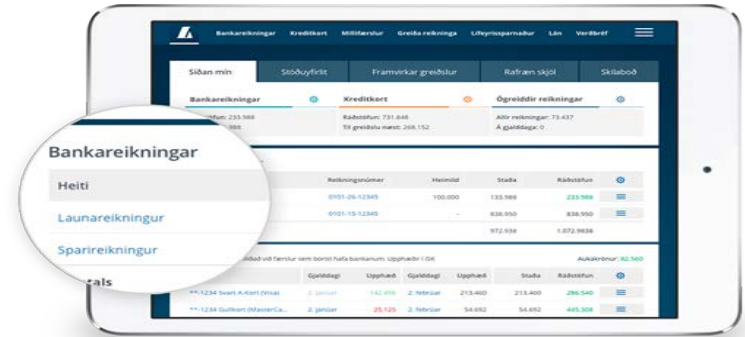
Bankareikningar Kreditkort Millifærslur Greiða reikninga Lífeyrissparnaður Lán Verðbréf

Síðan mín Stöðuyfirlit Framvirkar greiðslur Rafræn skjöl Skilaboð

Bankareikningar

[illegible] 233.988
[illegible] 988

Kreditkort

Ráðstöfun: 731.846
Til greiðslu næst: 268.152

Ógreiddir reikningar

Allir reikningar: 73.437
Á gjalddaga: 0

Bankareikningar

Heiti
Launareikningur
Sparireikningur
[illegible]tals

| Reikningsnúmer | Heimild | Staða | Ráðstöfun |
|---|---|---|---|
| 0101-26-12345 | 100.000 | 133.988 | 233.988 |
| 0101-15-12345 | - | 838.950 | 838.950 |
| | | 972.938 | 1.072.9838 |

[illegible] miðað við færslur sem borist hafa bankanum. Upphæðir í ISK Aukakrónur: 82.560

| | Gjalddagi | Upphæð | Gjalddagi | Upphæð | Staða | Ráðstöfun |
|---|---|---|---|---|---|---|
| **-1234 Svart A-kort (Visa) | 2. janúar | 142.456 | 2. febrúar | 213.460 | 213.460 | 286.540 |
| **-1234 Gullkort (MasterCa... | 2. janúar | 25.125 | 2. febrúar | 54.692 | 54.692 | 445.308 |